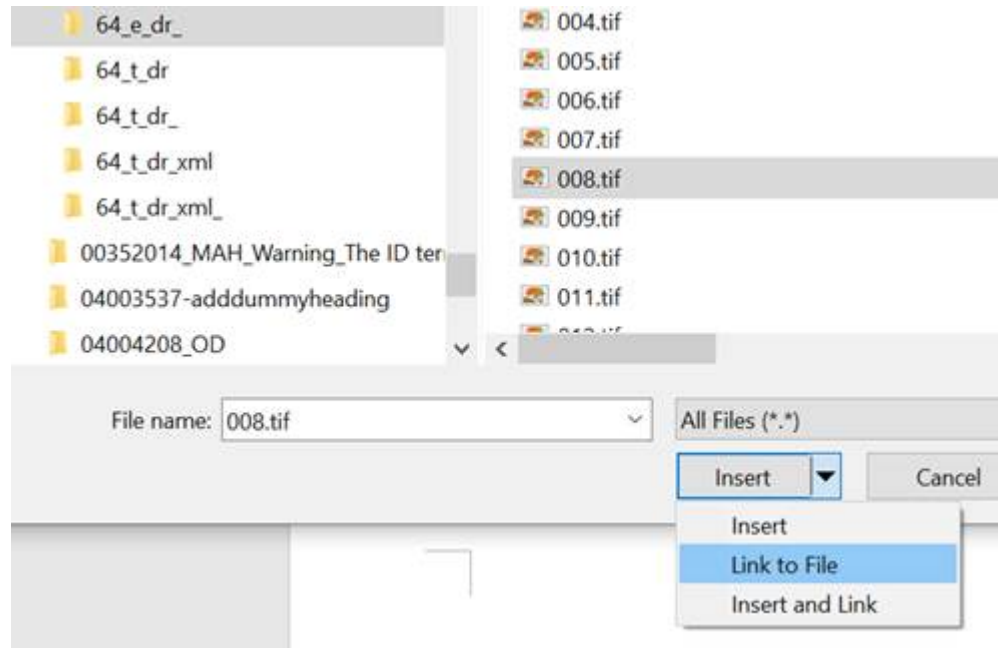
64_e_dr_
64_t_dr
64_t_dr_
64_t_dr_xml
64_t_dr_xml_
00352014_MAH_Warning_The ID ter
04003537-adddummyheading
04004208_OD

004.tif
005.tif
006.tif
007.tif
008.tif
009.tif
010.tif
011.tif
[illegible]

File name: 008.tif
All Files (*.*)
Insert
Cancel
Insert
Link to File
Insert and Link